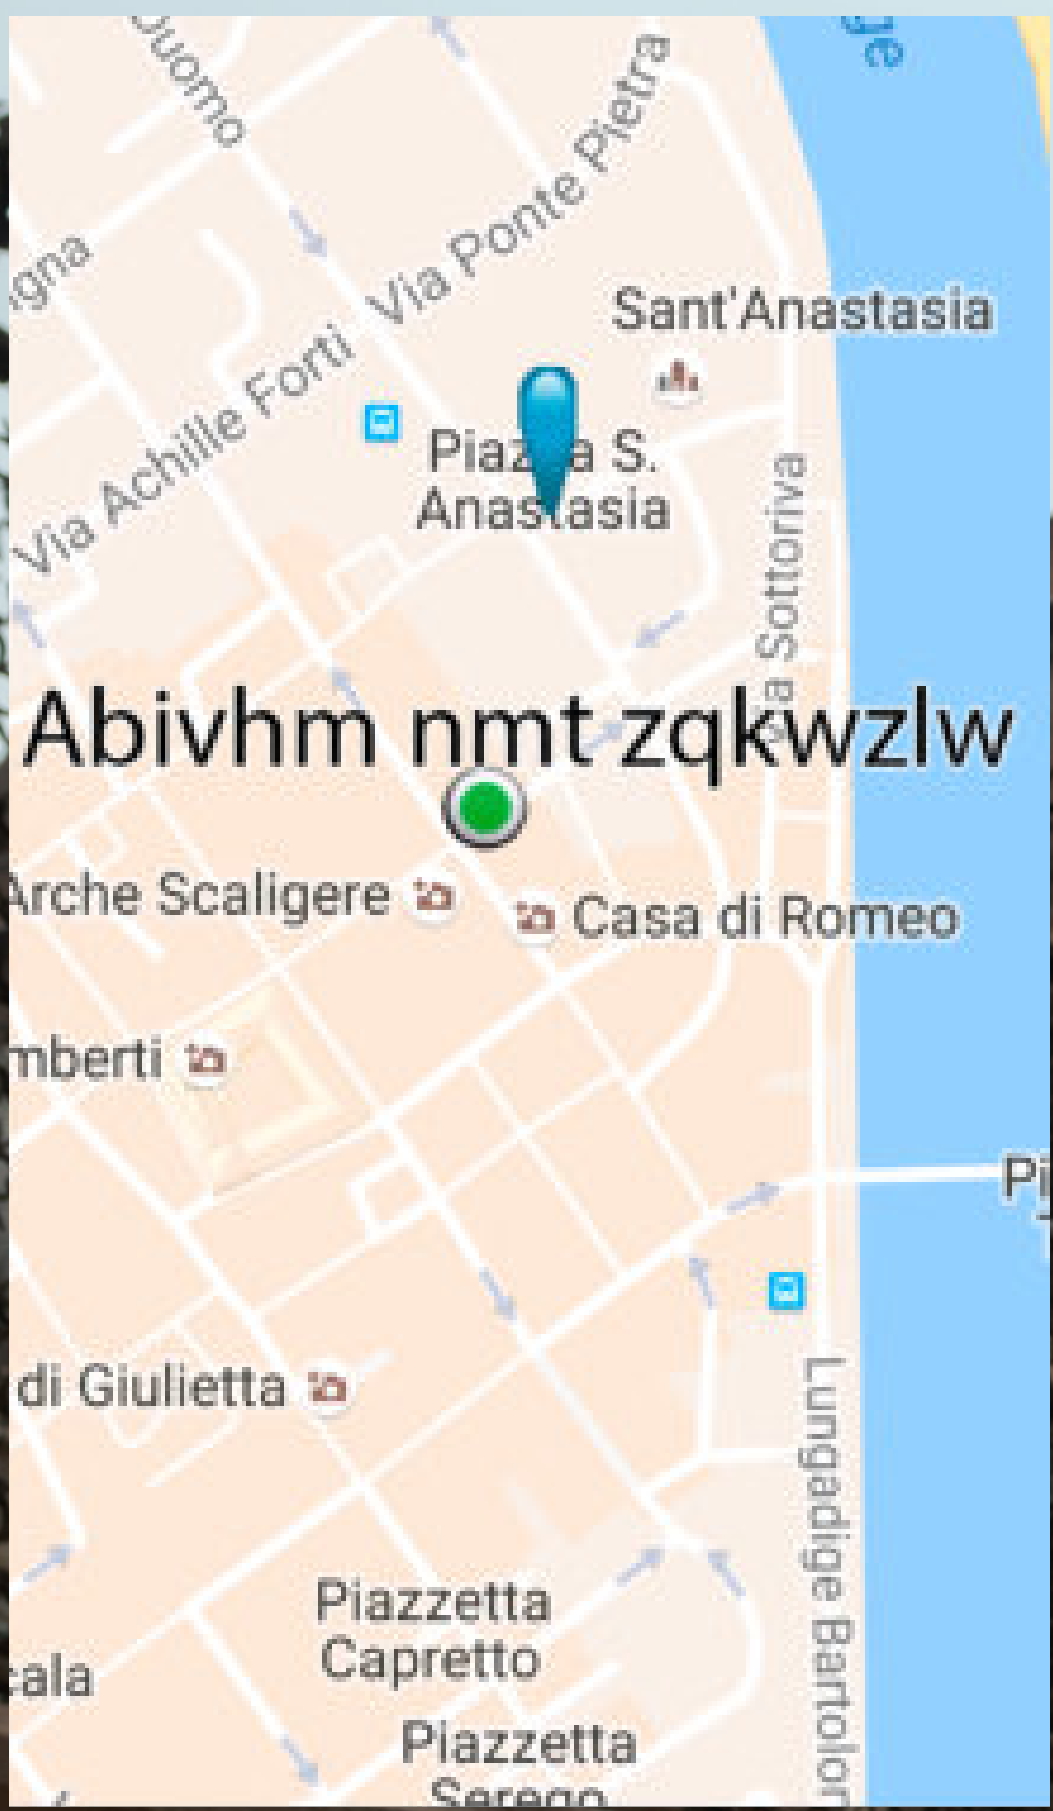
uomo
gna
Via Ponte Pietra
ge
Via Achille Forti
Sant'Anastasia
Piazza S. Anastasia
Sottoriva
Abivhm nmt zqkwzlw
Arche Scaligere
Casa di Romeo
mberti
Pi
di Giulietta
Lungadige Bartolo
Piazzetta Capretto
cala
Piazzetta Serego